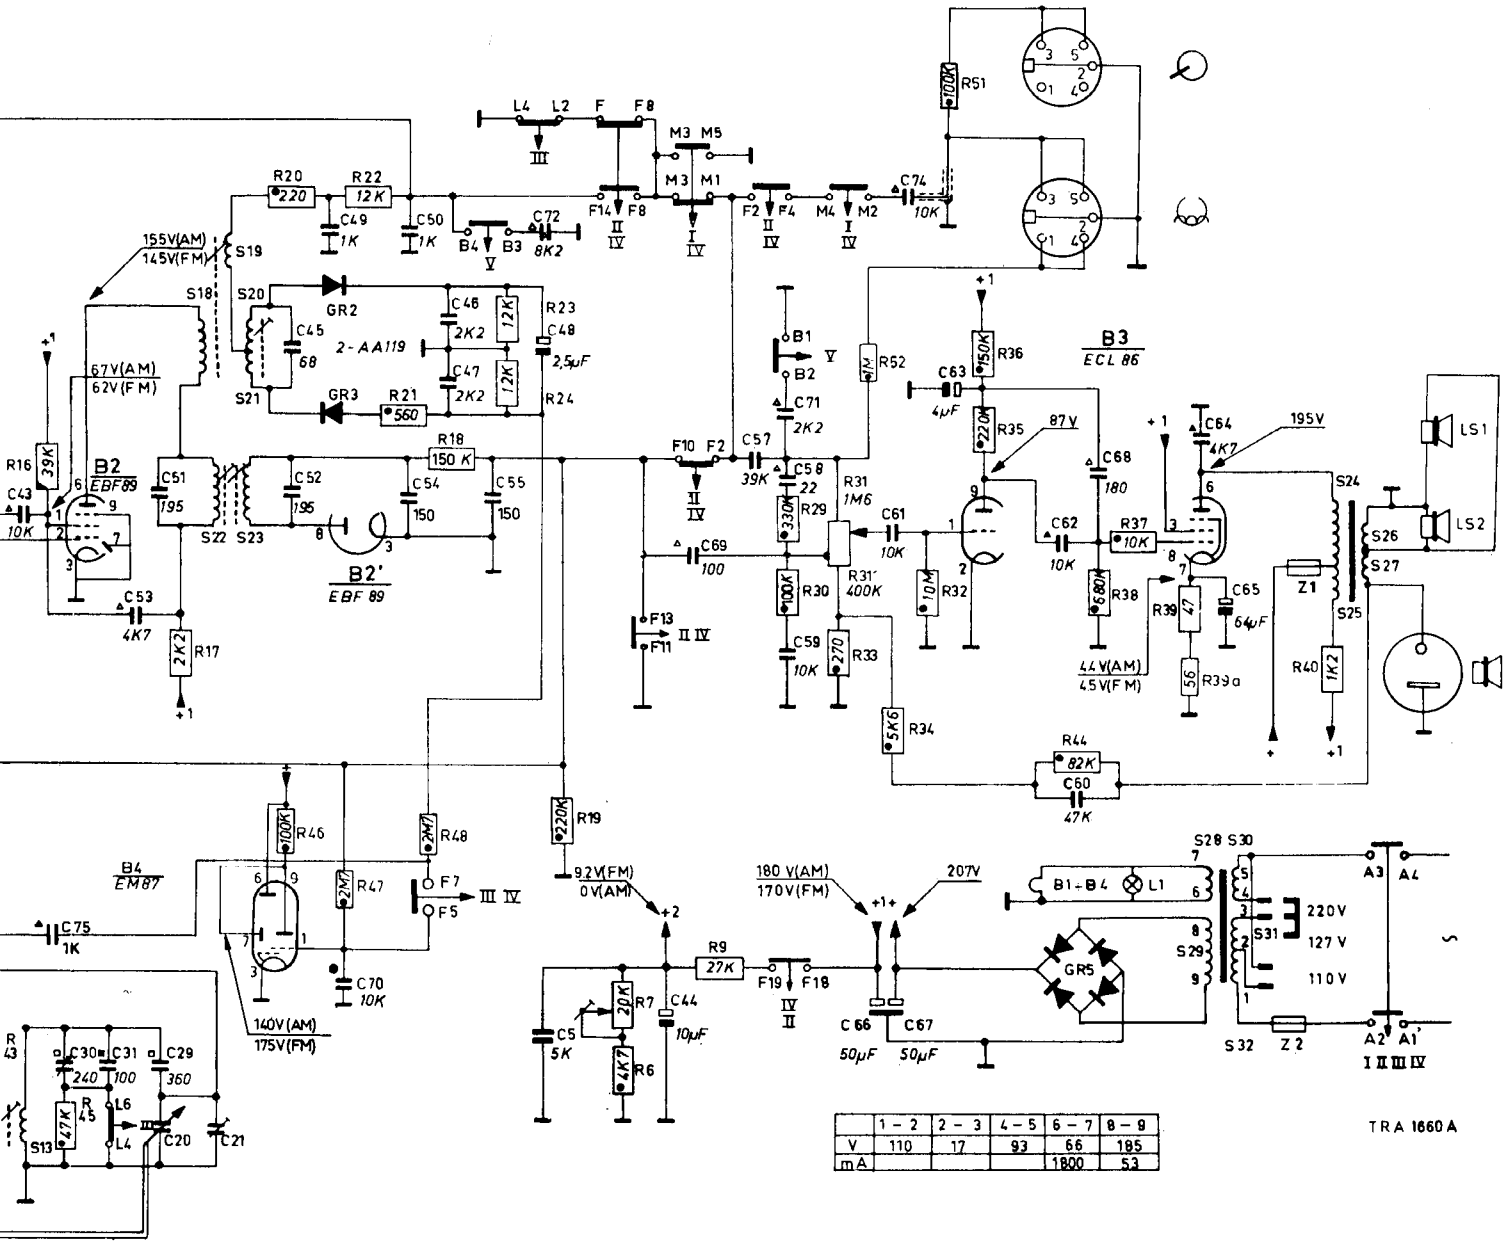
L4 L2 F F8
III
M3 M5
M3 M1
F14 F8
II IV
I IV
F2 F4
II IV
M4 M2
I IV
C74
10K
R51
100K
3 5
2
1 4
3 5
2
1 4
R20
220
R22
12K
C49
1K
C50
1K
B4 B3
V
C72
8K2
155V(AM)
145V(FM)
S19
S18
S20
GR2
C46
2K2
12K
R23
C48
2,5μF
C45
68
2-AA119
C47
2K2
12K
S21
GR3
R21
560
R24
67V(AM)
62V(FM)
+1
R16
39K
B2
EBF89
C43
10K
6
9
1
2
7
3
C51
195
S22 S23
C52
195
R18
150 K
C54
150
C55
150
8
3
B2'
EBF 89
C53
4K7
R17
2K2
+1
B1
V
B2
C71
2K2
F10 F2
II IV
C57
39K
C58
22
R29
330K
R31
1M6
R52
1M
+1
R36
150K
C63
4μF
R35
220K
87V
B3
ECL 86
C68
180
+1
C64
4K7
195V
6
LS1
LS2
S24
S26
S27
C61
10K
1
9
2
R32
10M
C62
10K
R37
10K
3
8
7
R38
680K
C65
64μF
R39
47
R39a
56
44V(AM)
45V(FM)
Z1
S25
R40
1K2
+
+1
C69
100
F13
F11
II IV
R30
100K
C59
10K
R31'
400K
R33
270
R34
5K6
R44
82K
C60
47K
R46
100K
R48
2M7
R19
220K
B4
EM87
6 9
R47
2M7
F7
F5
III IV
C75
1K
7
1
3
C70
10K
140V(AM)
175V(FM)
9,2V(FM)
0V(AM)
+2
R9
27K
F19 F18
IV II
R7
20K
C44
10μF
C5
5K
R6
4K7
180 V(AM)
170V(FM)
+1+
207V
C 66
50μF
C67
50μF
B1÷B4
L1
S28 S30
7
6
5
4
3
2
8
S29
9
1
GR5
S31
220V
127 V
110V
A3 A4
A2 A1'
I II III IV
S32
Z 2
R
43
C30
240
C31
100
C29
360
R
45
L6
L4
S13
47K
C20
C21
| | 1 – 2 | 2 – 3 | 4 – 5 | 6 – 7 | 8 – 9 |
|---|---|---|---|---|---|
| V | 110 | 17 | 93 | 66 | 185 |
| mA | | | | 1800 | 53 |

TRA 1660 A